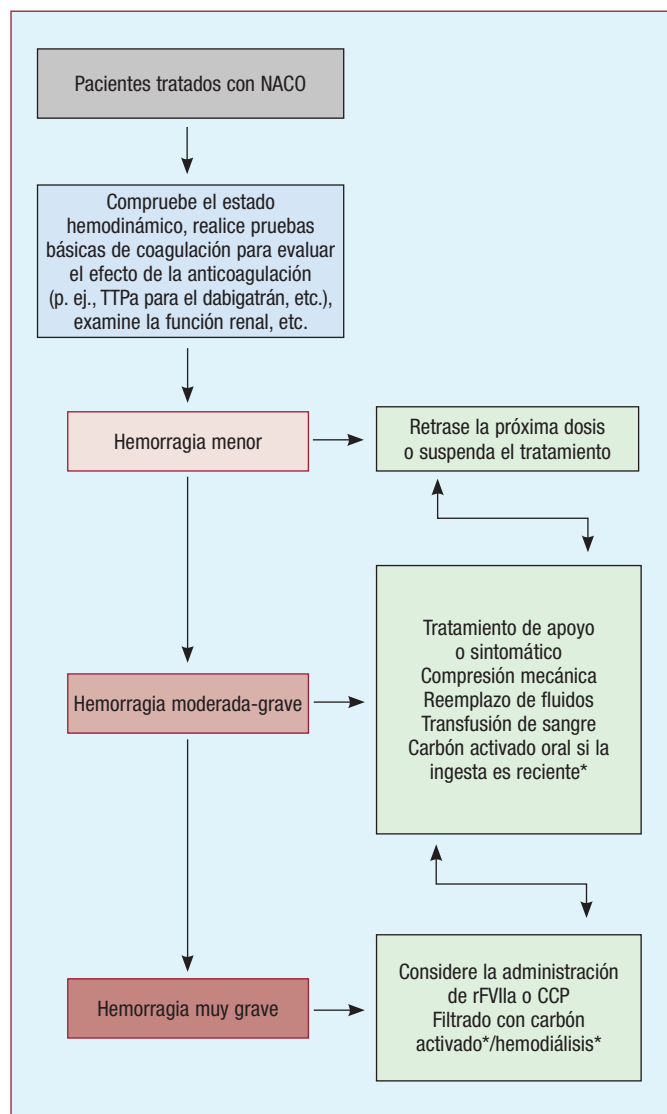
Pacientes tratados con NACO

Compruebe el estado hemodinámico, realice pruebas básicas de coagulación para evaluar el efecto de la anticoagulación (p. ej., TTPa para el dabigatrán, etc.), examine la función renal, etc.

Hemorragia menor

Retrase la próxima dosis o suspenda el tratamiento

Hemorragia moderada-grave

Tratamiento de apoyo o sintomático
Compresión mecánica
Reemplazo de fluidos
Transfusión de sangre
Carbón activado oral si la ingesta es reciente*

Hemorragia muy grave

Considere la administración de rFVIIa o CCP
Filtrado con carbón activado*/hemodiálisis*